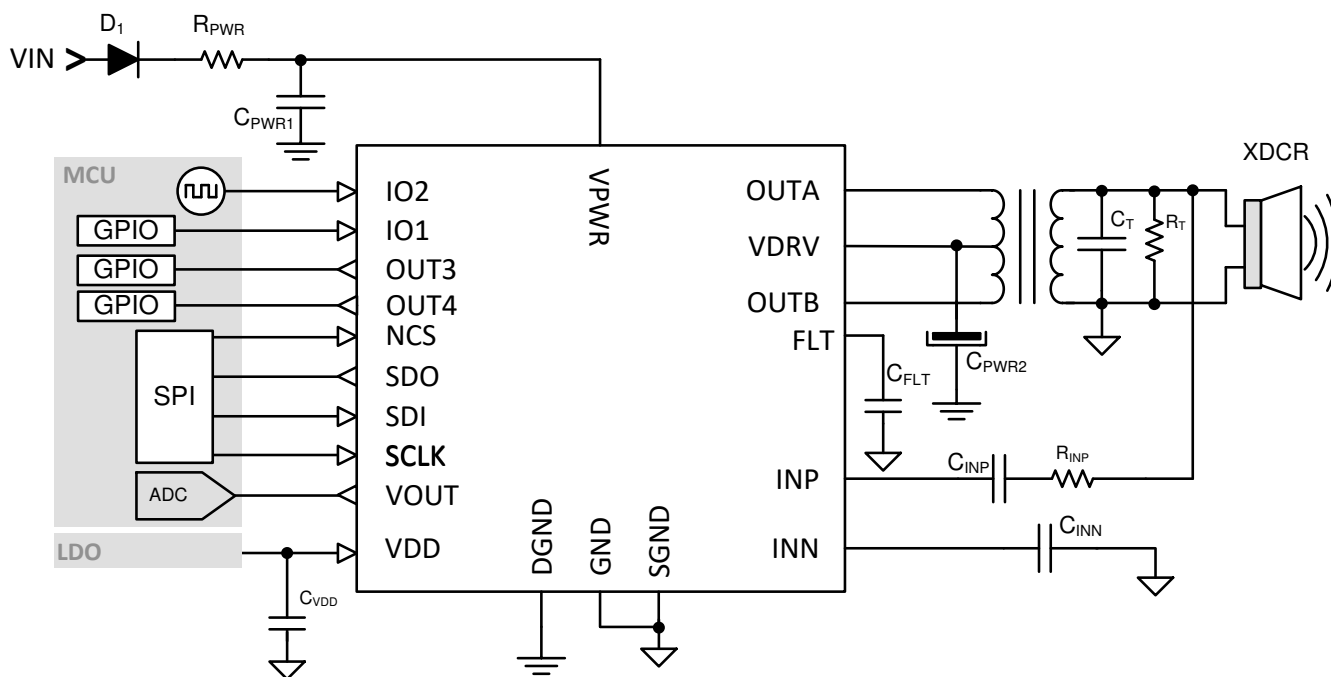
VIN

$D_1$

$R_{PWR}$

$C_{PWR1}$

MCU

GPIO

GPIO

GPIO

SPI

ADC

LDO

$C_{VDD}$

IO2

IO1

OUT3

OUT4

NCS

SDO

SDI

SCLK

VOUT

VDD

VPWR

DGND

GND

SGND

OUTA

VDRV

OUTB

FLT

INP

INN

$C_{FLT}$

$C_{PWR2}$

$C_T$

$R_T$

XDCR

$C_{INP}$

$R_{INP}$

$C_{INN}$